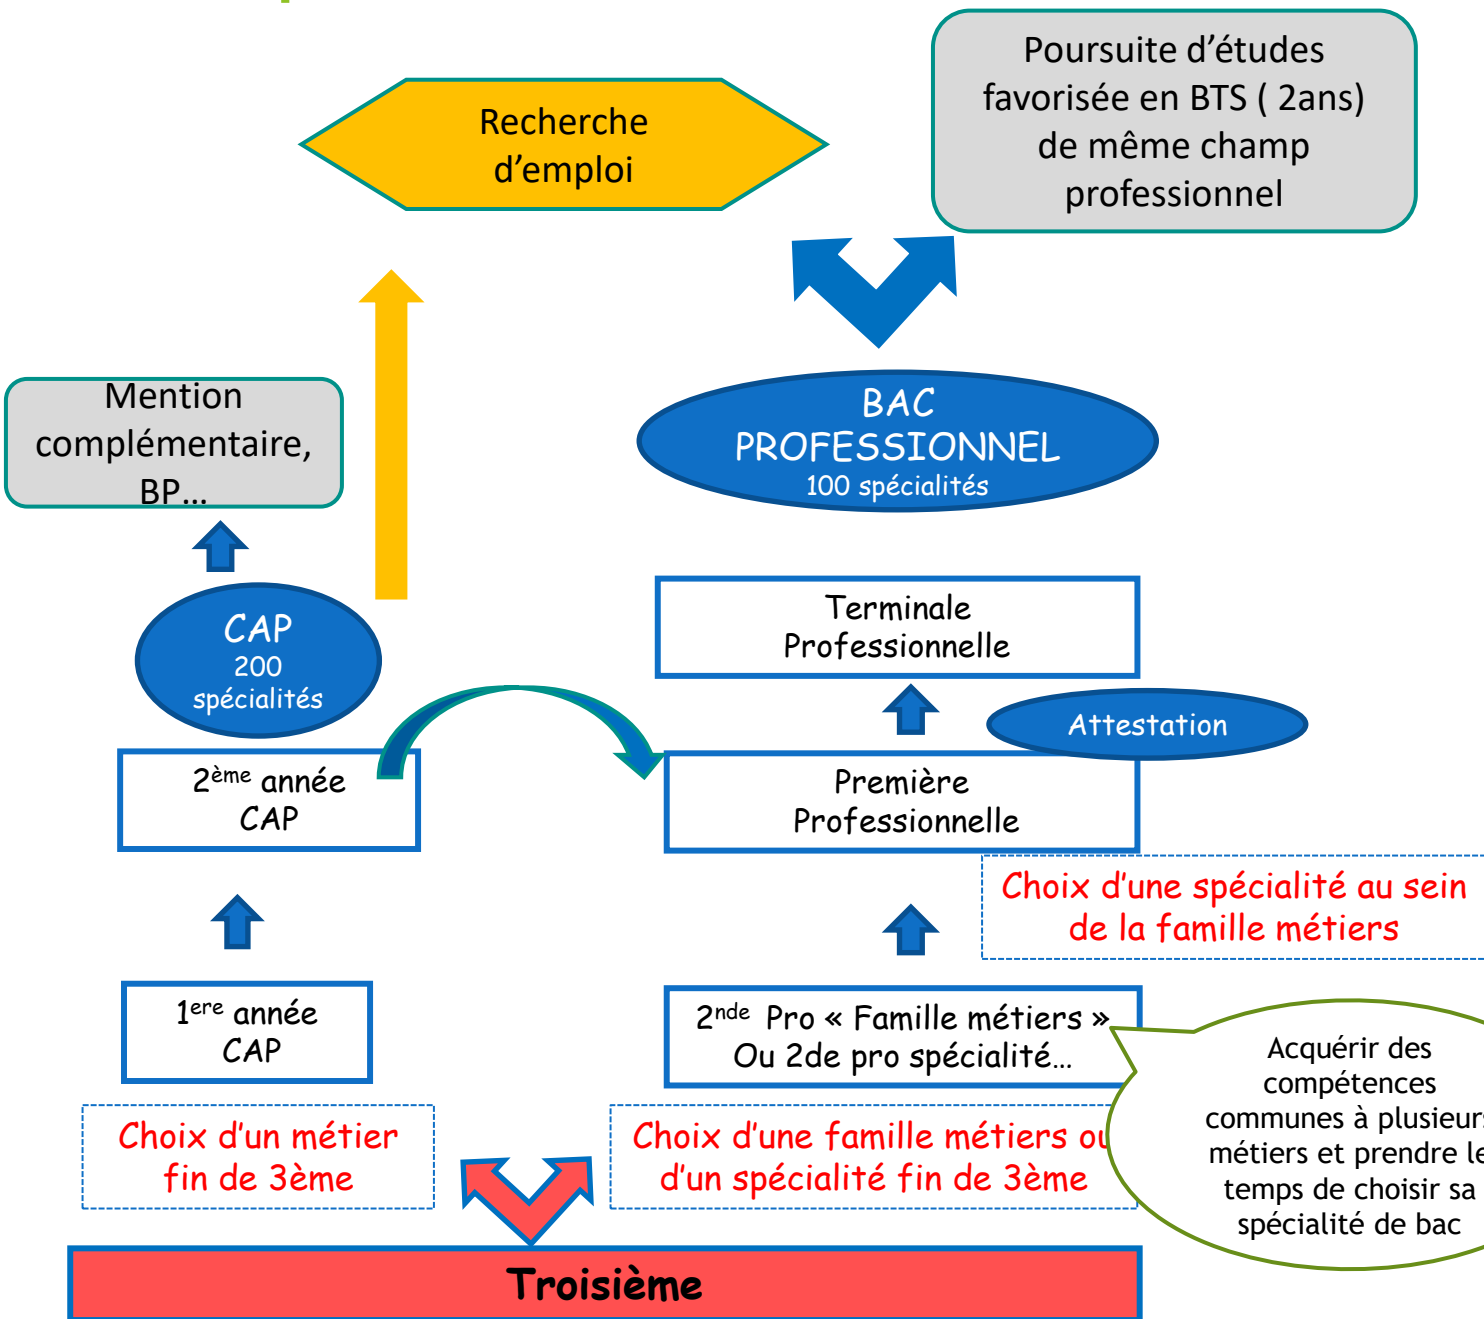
Recherche d'emploi

Poursuite d'études favorisée en BTS ( 2ans) de même champ professionnel

Mention complémentaire, BP…

BAC PROFESSIONNEL
100 spécialités

CAP
200 spécialités

Terminale Professionnelle

Attestation

2ème année CAP

Première Professionnelle

Choix d'une spécialité au sein de la famille métiers

1ere année CAP

2nde Pro « Famille métiers » Ou 2de pro spécialité…

Acquérir des compétences communes à plusieur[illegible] métiers et prendre le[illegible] temps de choisir sa spécialité de bac

Choix d'un métier fin de 3ème

Choix d'une famille métiers ou d'un spécialité fin de 3ème

Troisième